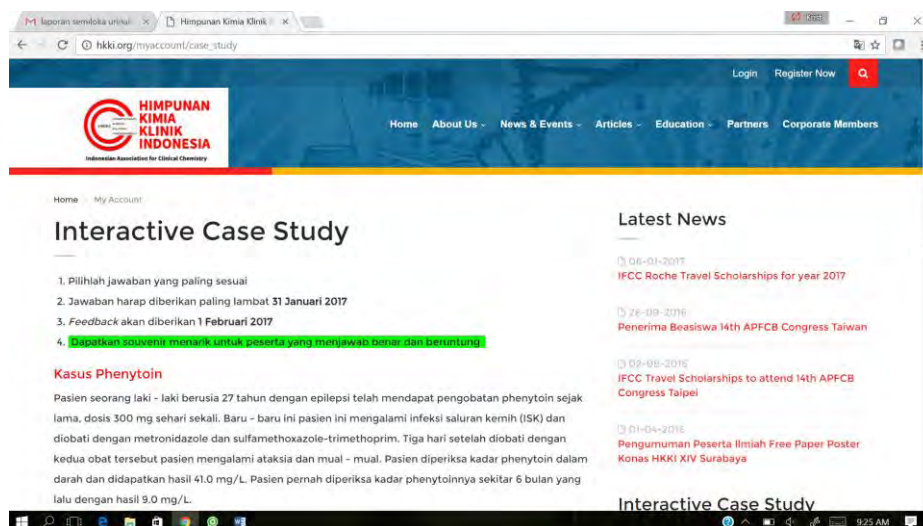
M laporan semiloka urinal ×
Himpunan Kimia Klinik ×
Kris
hkki.org/myaccount/case_study

Login Register Now

HIMPUNAN KIMIA KLINIK INDONESIA
Indonesian Association for Clinical Chemistry

Home About Us News & Events Articles Education Partners Corporate Members

Home / My Account

Interactive Case Study

1. Pilihlah jawaban yang paling sesuai
2. Jawaban harap diberikan paling lambat **31 Januari 2017**
3. *Feedback* akan diberikan **1 Februari 2017**
4. Dapatkan souvenir menarik untuk peserta yang menjawab benar dan beruntung

Kasus Phenytoin

Pasien seorang laki - laki berusia 27 tahun dengan epilepsi telah mendapat pengobatan phenytoin sejak lama, dosis 300 mg sehari sekali. Baru - baru ini pasien ini mengalami infeksi saluran kemih (ISK) dan diobati dengan metronidazole dan sulfamethoxazole-trimethoprim. Tiga hari setelah diobati dengan kedua obat tersebut pasien mengalami ataksia dan mual - mual. Pasien diperiksa kadar phenytoin dalam darah dan didapatkan hasil 41.0 mg/L. Pasien pernah diperiksa kadar phenytoinnya sekitar 6 bulan yang lalu dengan hasil 9.0 mg/L.

Latest News

06-01-2017
IFCC Roche Travel Scholarships for year 2017

26-09-2016
Penerima Beasiswa 14th APFCB Congress Taiwan

02-08-2016
IFCC Travel Scholarships to attend 14th APFCB Congress Taipei

01-04-2016
Pengumuman Peserta Ilmiah Free Paper Poster Konas HKKI XIV Surabaya

Interactive Case Study

9:25 AM